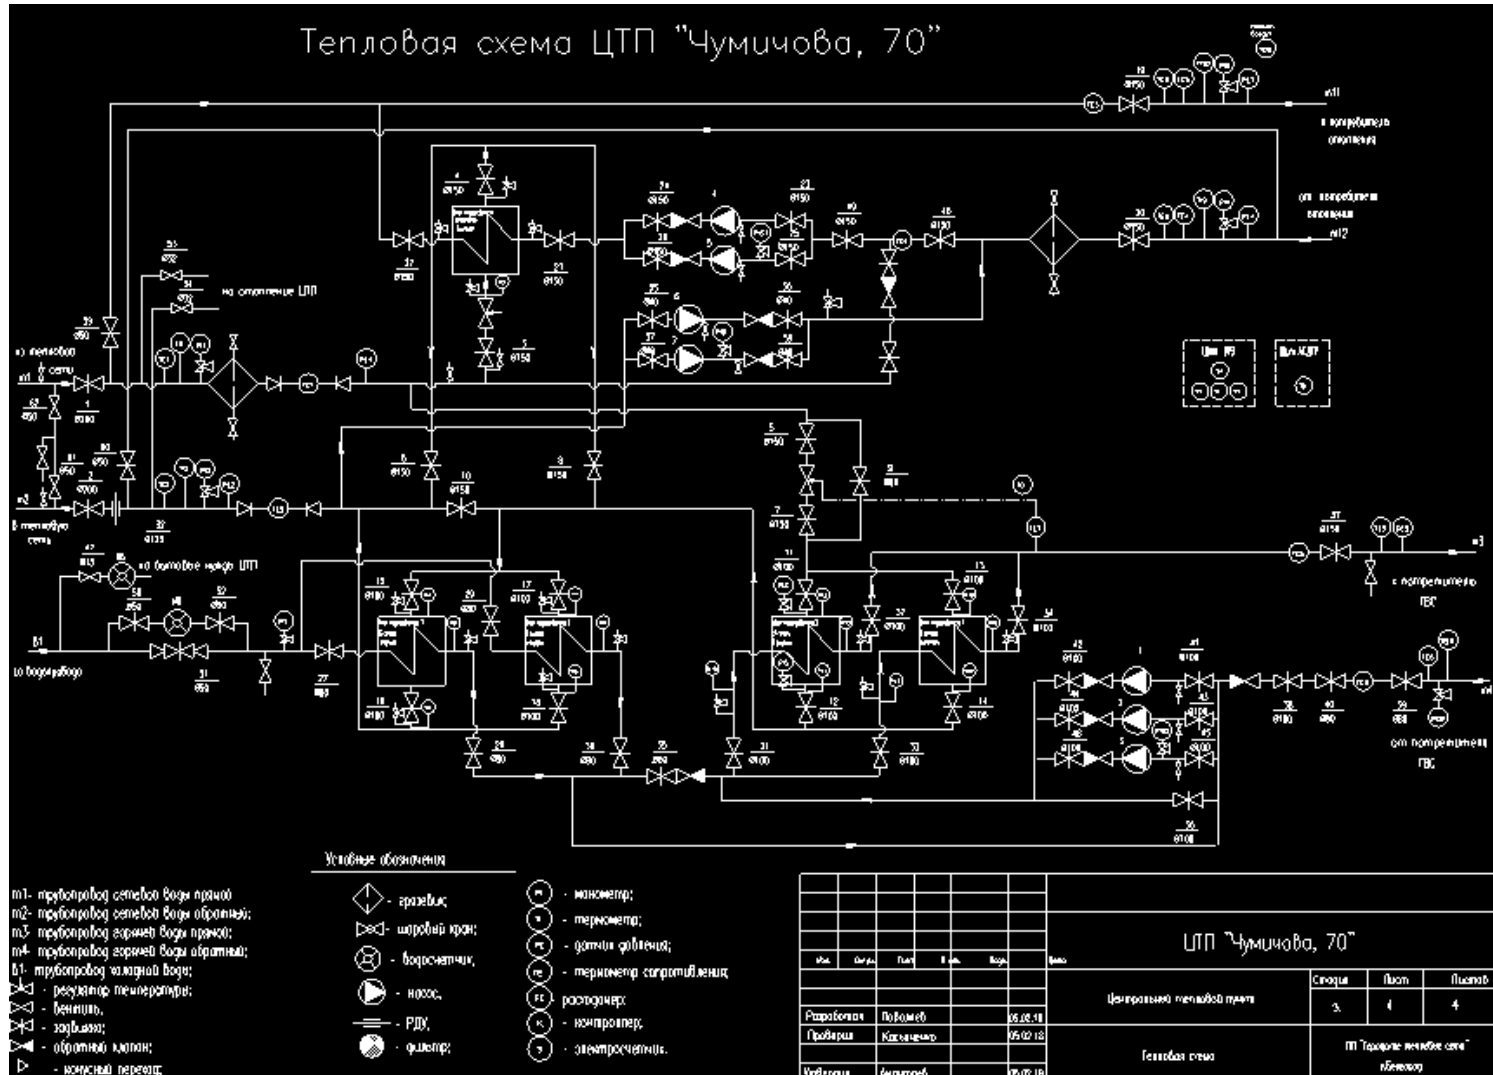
Тепловая схема ЦТП "Чумичова, 70"

к потребителю отопления

от потребителя отопления

на отопление ЦТП

из тепловой сети

т1

т2

в тепловую сеть

на бытовые нужды ЦТП

В1

из водопровода

к потребителю ГВС

от потребителя ГВС

т3

т4

Условные обозначения

т1- трубопровод сетевой воды прямой;
т2- трубопровод сетевой воды обратный;
т3- трубопровод горячей воды прямой;
т4- трубопровод горячей воды обратный;
В1- трубопровод холодной воды;
- регулятор температуры;
- вентиль;
- задвижка;
- обратный клапан;
- конусный переход;

- грязевик;
- шаровый кран;
- водосчетчик;
- насос;
- РДУ;
- фильтр;

- манометр;
- термометр;
- датчик давления;
- термометр сопротивления;
- расходомер;
- контроллер;
- электросчетчик.

ЦТП "Чумичова, 70"

| Изм. | Кол.уч. | Лист | N док. | Подп. | Дата |
|---|---|---|---|---|---|
| Разработал | Поволоев | | | | 05.02.18 |
| Проверил | Кассьяненко | | | | 05.02.18 |
| Утвердил | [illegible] | | | | 05.02.18 |

Центральный тепловой пункт

| Стадия | Лист | Листов |
|---|---|---|
| Э | 4 | 4 |

Тепловая схема

ПП "Городские тепловые сети" г.Белгород